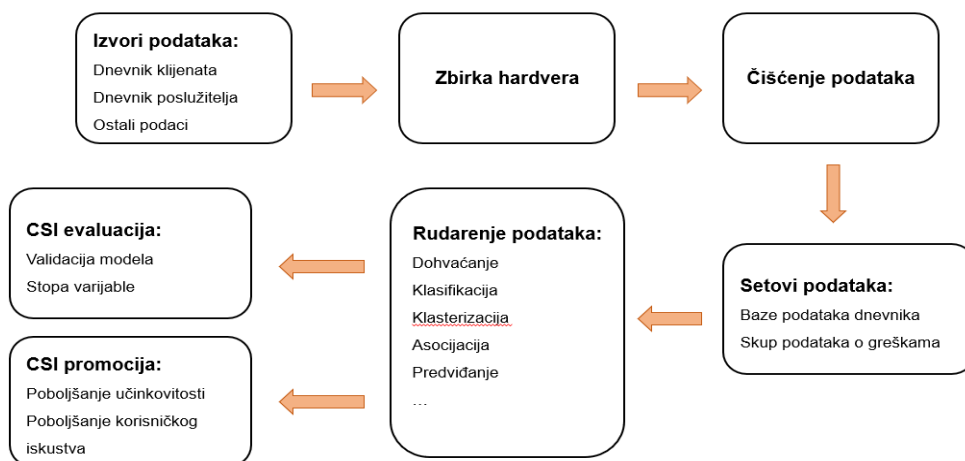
Izvori podataka:
Dnevnik klijenata
Dnevnik poslužitelja
Ostali podaci

Zbirka hardvera

Čišćenje podataka

Setovi podataka:
Baze podataka dnevnika
Skup podataka o greškama

Rudarenje podataka:
Dohvaćanje
Klasifikacija
Klasterizacija
Asocijacija
Predviđanje
...

CSI evaluacija:
Validacija modela
Stopa varijable

CSI promocija:
Poboljšanje učinkovitosti
Poboljšanje korisničkog iskustva